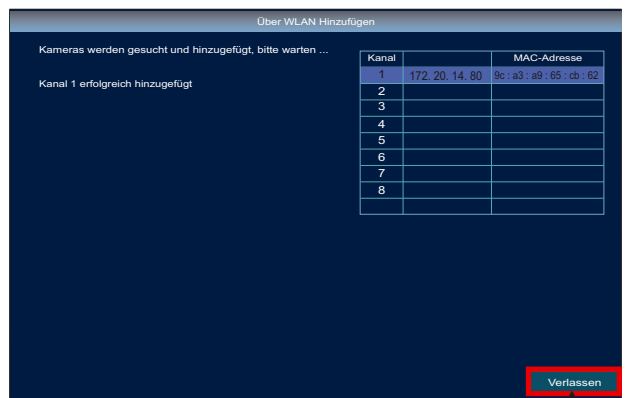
Über WLAN Hinzufügen

Kameras werden gesucht und hinzugefügt, bitte warten ...

Kanal 1 erfolgreich hinzugefügt

| Kanal | | MAC-Adresse |
|---|---|---|
| 1 | 172. 20. 14. 80 | 9c : a3 : a9 : 65 : cb : 62 |
| 2 | | |
| 3 | | |
| 4 | | |
| 5 | | |
| 6 | | |
| 7 | | |
| 8 | | |
| | | |

Verlassen